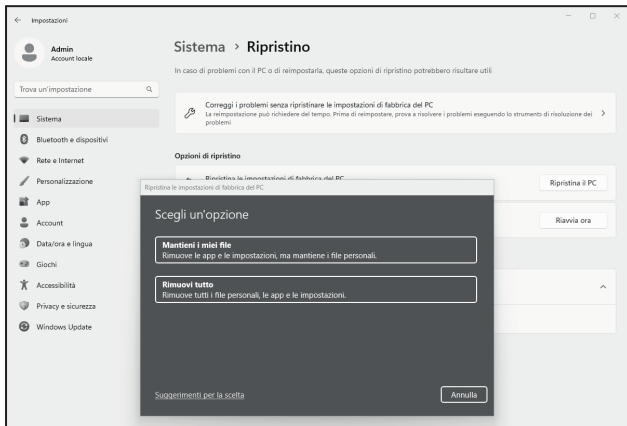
Impostazioni

Admin
Account locale

Trova un'impostazione

Sistema
Bluetooth e dispositivi
Rete e Internet
Personalizzazione
App
Account
Data/ora e lingua
Giochi
Accessibilità
Privacy e sicurezza
Windows Update

Sistema > Ripristino

In caso di problemi con il PC o di reimpostarla, queste opzioni di ripristino potrebbero risultare utili

Correggi i problemi senza ripristinare le impostazioni di fabbrica del PC
La reimpostazione può richiedere del tempo. Prima di reimpostare, prova a risolvere i problemi eseguendo lo strumento di risoluzione dei problemi

Opzioni di ripristino

Ripristina il PC

Riavvia ora

Ripristina le impostazioni di fabbrica del PC

Scegli un'opzione

Mantieni i miei file
Rimuove le app e le impostazioni, ma mantiene i file personali.

Rimuovi tutto
Rimuove tutti i file personali, le app e le impostazioni.

Suggerimenti per la scelta

Annulla